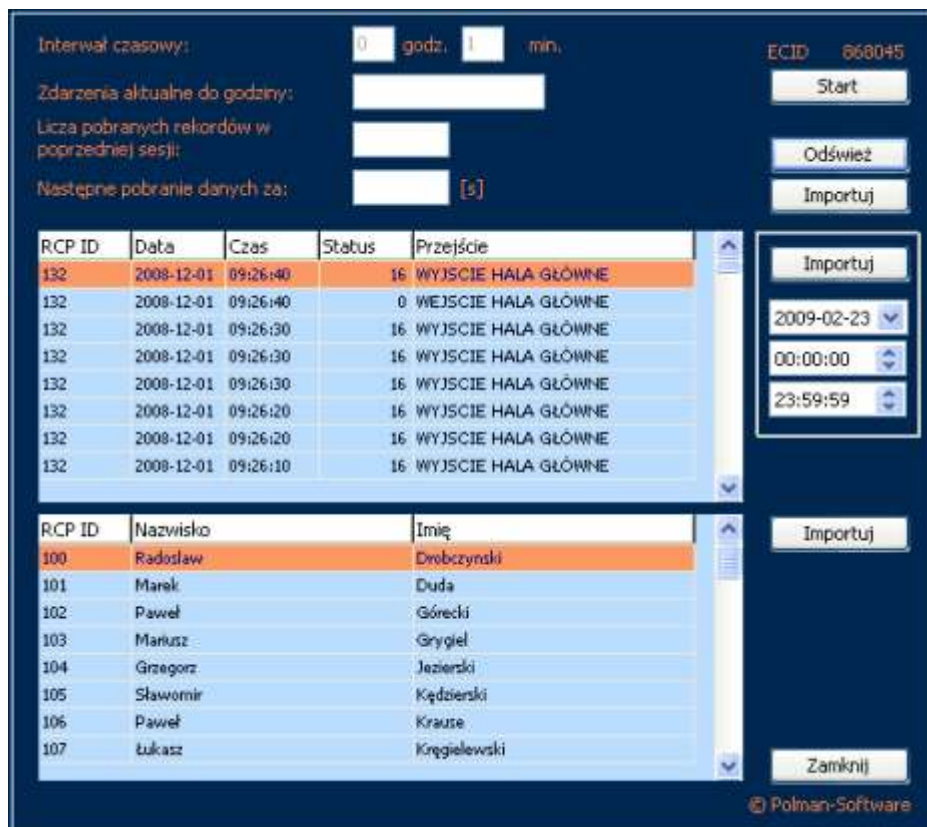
Interwał czasowy: 0 godz. 1 min.

ECID 868045

Start

Zdarzenia aktualne do godziny:

Licza pobranych rekordów w poprzedniej sesji:

Odśwież

Następne pobranie danych za: [s]

Importuj

| RCP ID | Data | Czas | Status | Przejście |
|---|---|---|---|---|
| 132 | 2008-12-01 | 09:26:40 | 16 | WYJSCIE HALA GŁÓWNE |
| 132 | 2008-12-01 | 09:26:40 | 0 | WEJSCIE HALA GŁÓWNE |
| 132 | 2008-12-01 | 09:26:30 | 16 | WYJSCIE HALA GŁÓWNE |
| 132 | 2008-12-01 | 09:26:30 | 16 | WYJSCIE HALA GŁÓWNE |
| 132 | 2008-12-01 | 09:26:30 | 16 | WYJSCIE HALA GŁÓWNE |
| 132 | 2008-12-01 | 09:26:20 | 16 | WYJSCIE HALA GŁÓWNE |
| 132 | 2008-12-01 | 09:26:20 | 16 | WYJSCIE HALA GŁÓWNE |
| 132 | 2008-12-01 | 09:26:10 | 16 | WYJSCIE HALA GŁÓWNE |

Importuj

2009-02-23

00:00:00

23:59:59

| RCP ID | Nazwisko | Imię |
|---|---|---|
| 100 | Radoslaw | Drobczynski |
| 101 | Marek | Duda |
| 102 | Paweł | Górecki |
| 103 | Mariusz | Grygiel |
| 104 | Grzegorz | Jezierski |
| 105 | Sławomir | Kędzierski |
| 106 | Paweł | Krause |
| 107 | Łukasz | Kręgielewski |

Importuj

Zamknij

© Polman-Software